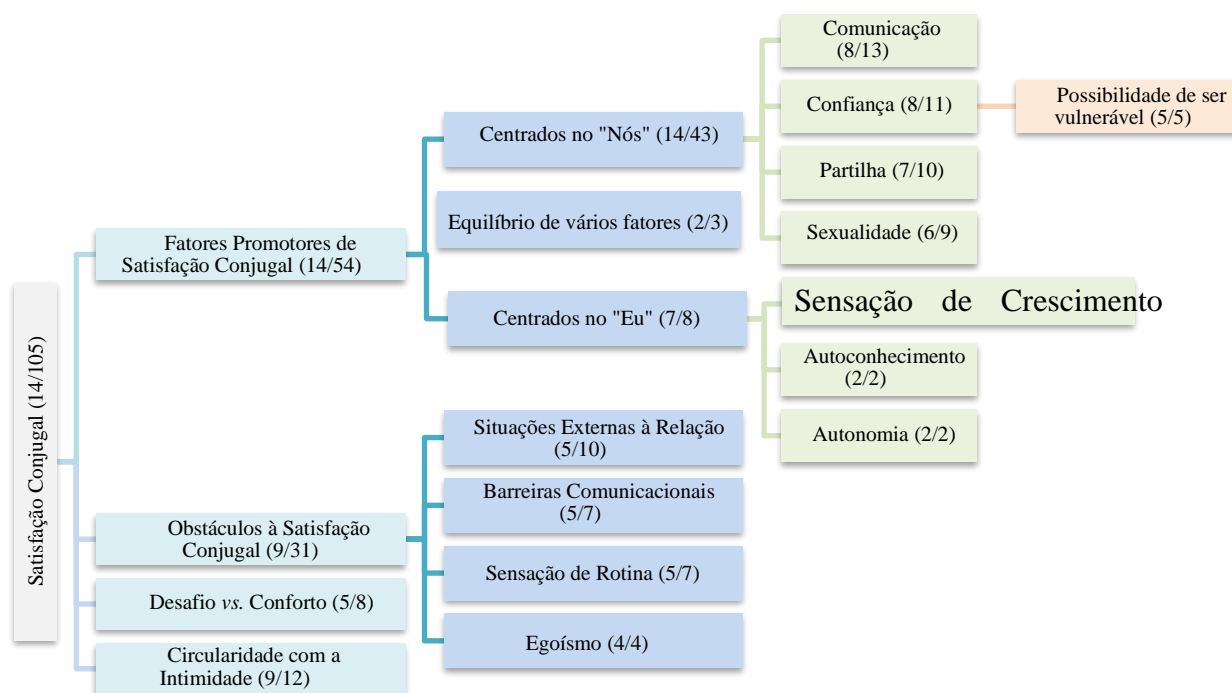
Satisfação Conjugal (14/105)

Fatores Promotores de Satisfação Conjugal (14/54)

Centrados no "Nós" (14/43)

Comunicação (8/13)

Confiança (8/11)

Possibilidade de ser vulnerável (5/5)

Partilha (7/10)

Sexualidade (6/9)

Equilíbrio de vários fatores (2/3)

Centrados no "Eu" (7/8)

Sensação de Crescimento

Autoconhecimento (2/2)

Autonomia (2/2)

Obstáculos à Satisfação Conjugal (9/31)

Situações Externas à Relação (5/10)

Barreiras Comunicacionais (5/7)

Sensação de Rotina (5/7)

Egoísmo (4/4)

Desafio *vs.* Conforto (5/8)

Circularidade com a Intimidade (9/12)